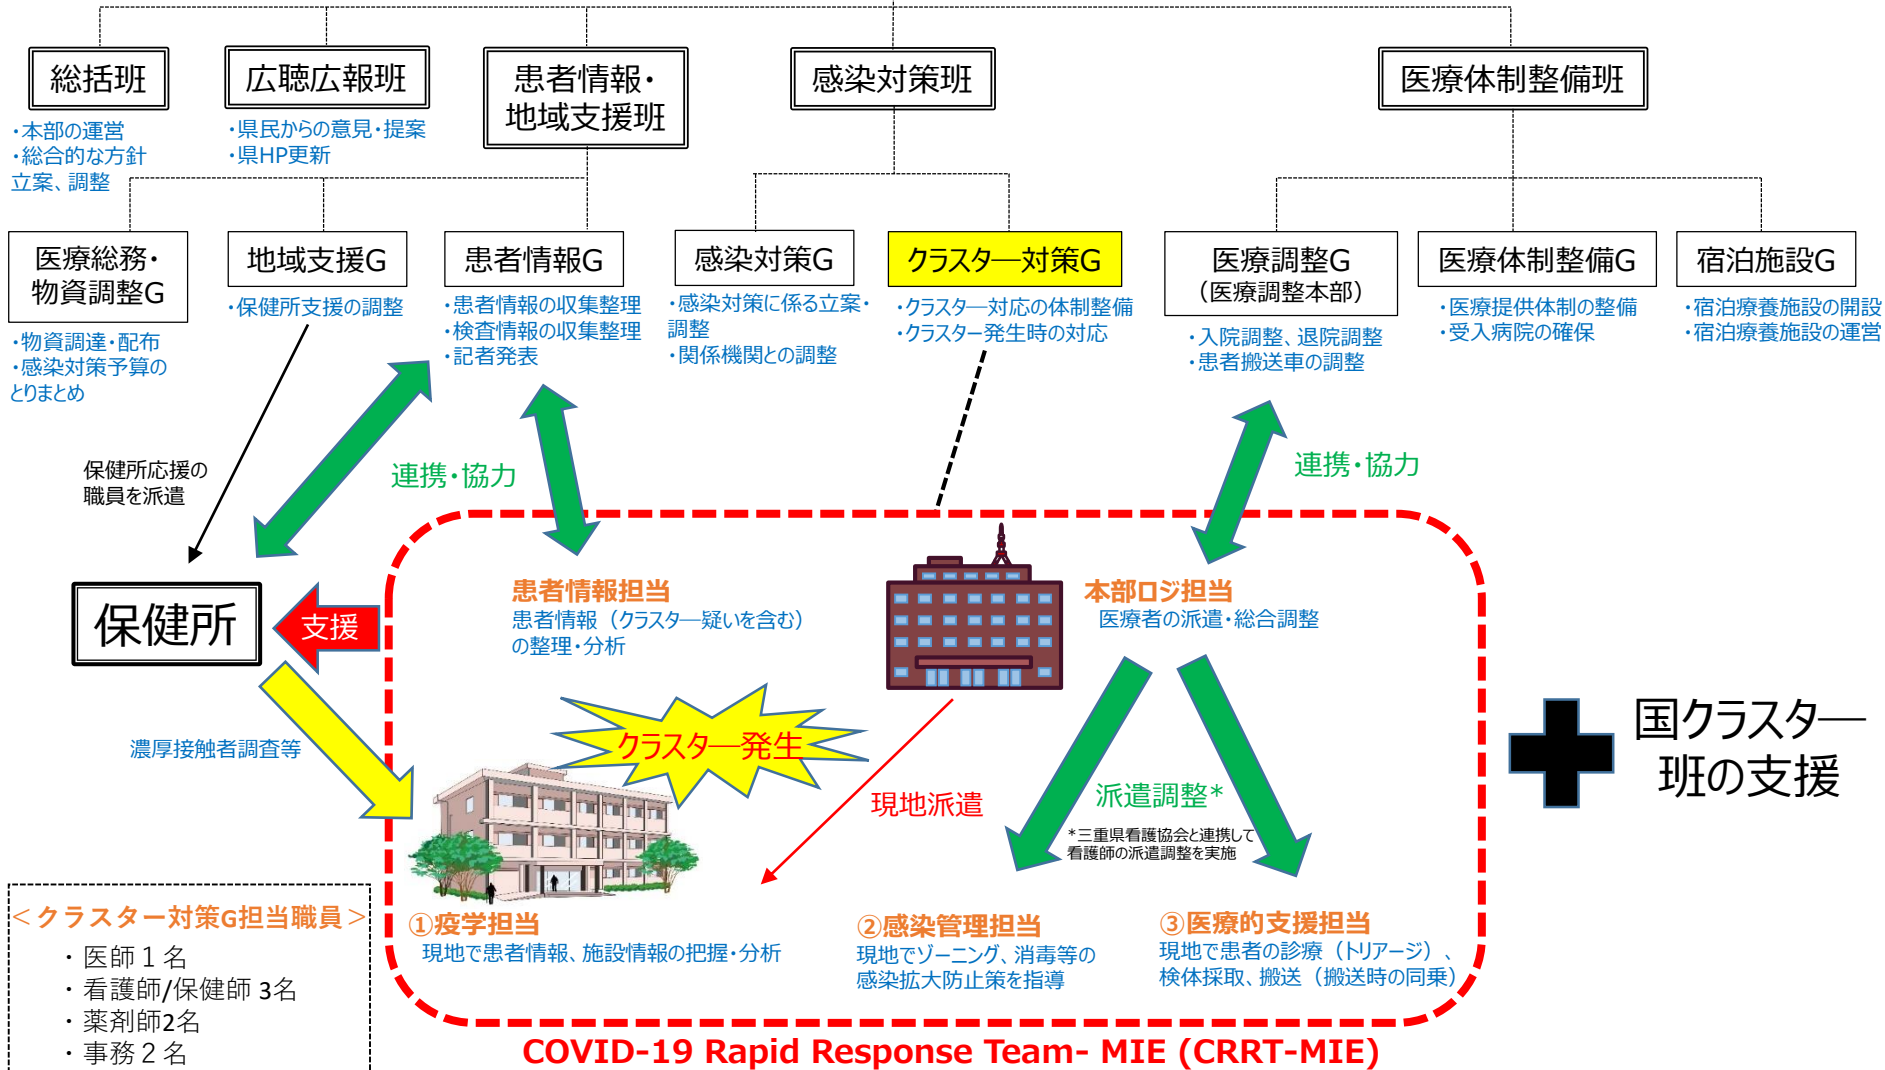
総括班

・本部の運営
・総合的な方針立案、調整

広聴広報班

・県民からの意見・提案
・県HP更新

患者情報・地域支援班

感染対策班

医療体制整備班

医療総務・物資調整G

・物資調達・配布
・感染対策予算のとりまとめ

地域支援G

・保健所支援の調整

患者情報G

・患者情報の収集整理
・検査情報の収集整理
・記者発表

感染対策G

・感染対策に係る立案・調整
・関係機関との調整

クラスター対策G

・クラスター対応の体制整備
・クラスター発生時の対応

医療調整G
（医療調整本部）

・入院調整、退院調整
・患者搬送車の調整

医療体制整備G

・医療提供体制の整備
・受入病院の確保

宿泊施設G

・宿泊療養施設の開設
・宿泊療養施設の運営

保健所応援の職員を派遣

連携・協力

連携・協力

保健所

支援

濃厚接触者調査等

患者情報担当
患者情報（クラスター疑いを含む）の整理・分析

本部ロジ担当
医療者の派遣・総合調整

クラスター発生

現地派遣

派遣調整*
*三重県看護協会と連携して看護師の派遣調整を実施

国クラスター班の支援

①疫学担当
現地で患者情報、施設情報の把握・分析

②感染管理担当
現地でゾーニング、消毒等の感染拡大防止策を指導

③医療的支援担当
現地で患者の診療（トリアージ）、検体採取、搬送（搬送時の同乗）

＜クラスター対策G担当職員＞
・医師１名
・看護師/保健師 3名
・薬剤師2名
・事務２名

COVID-19 Rapid Response Team- MIE (CRRT-MIE)